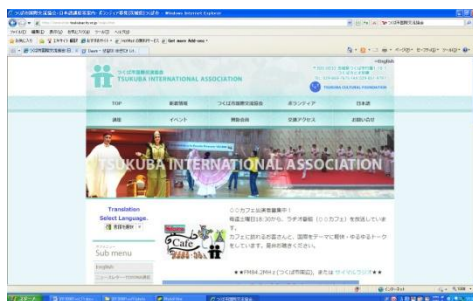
つくば市国際交流協会 TSUKUBA INTERNATIONAL ASSOCIATION

English

TSUKUBA CULTURAL FOUNDATION

TOP
事業概要
つくば市国際交流協会
ボランティア
日本語
講座
イベント
情報提供
交通アクセス
お問い合わせ

TSUKUBA INTERNATIONAL ASSOCIATION

Translation
Select Language
Sub menu

〇〇カフェ出演者募集中！
毎週土曜日19:30から、ラヂオ番組〔〇〇カフェ〕を放送しています。
カフェに訪れるお客さんと、国際をテーマに観光・异なる話題をしています。番組の聞き方は、

★★FM84.2MHz（つくば市周辺）、または

Cafe